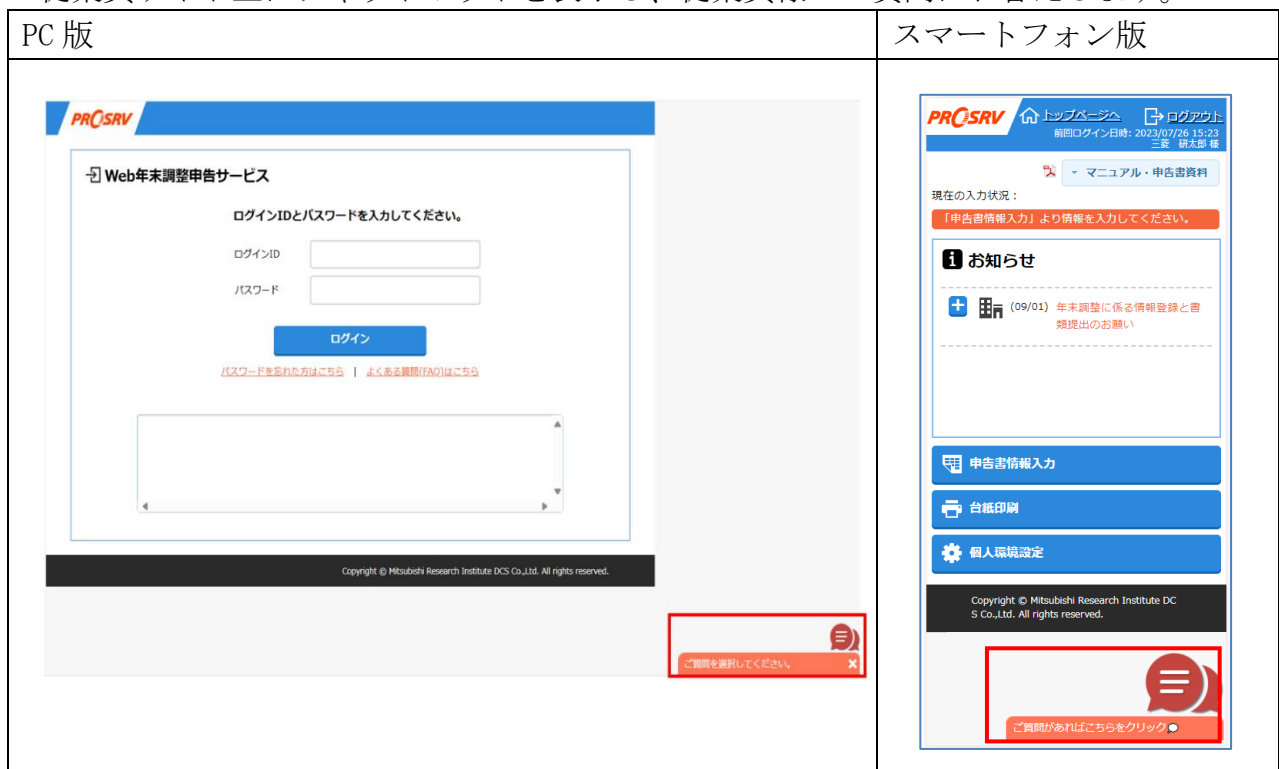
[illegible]

| PC 版 | スマートフォン版 |
|---|---|
| PROSRV<br>Web年末調整申告サービス<br>ログインIDとパスワードを入力してください。<br>ログインID<br>パスワード<br>ログイン<br>パスワードを忘れた方はこちら \| よくある質問(FAQ)はこちら<br>Copyright © Mitsubishi Research Institute DCS Co.,Ltd. All rights reserved.<br>ご質問を選択してください。 | PROSRV トップページへ ログアウト<br>前回ログイン日時: 2023/07/26 15:23<br>三菱 研太郎 様<br>マニュアル・申告書資料<br>現在の入力状況：<br>「申告書情報入力」より情報を入力してください。<br>お知らせ<br>(09/01) 年末調整に係る情報登録と書類提出のお願い<br>申告書情報入力<br>台紙印刷<br>個人環境設定<br>Copyright © Mitsubishi Research Institute DCS Co.,Ltd. All rights reserved.<br>ご質問があればこちらをクリック |